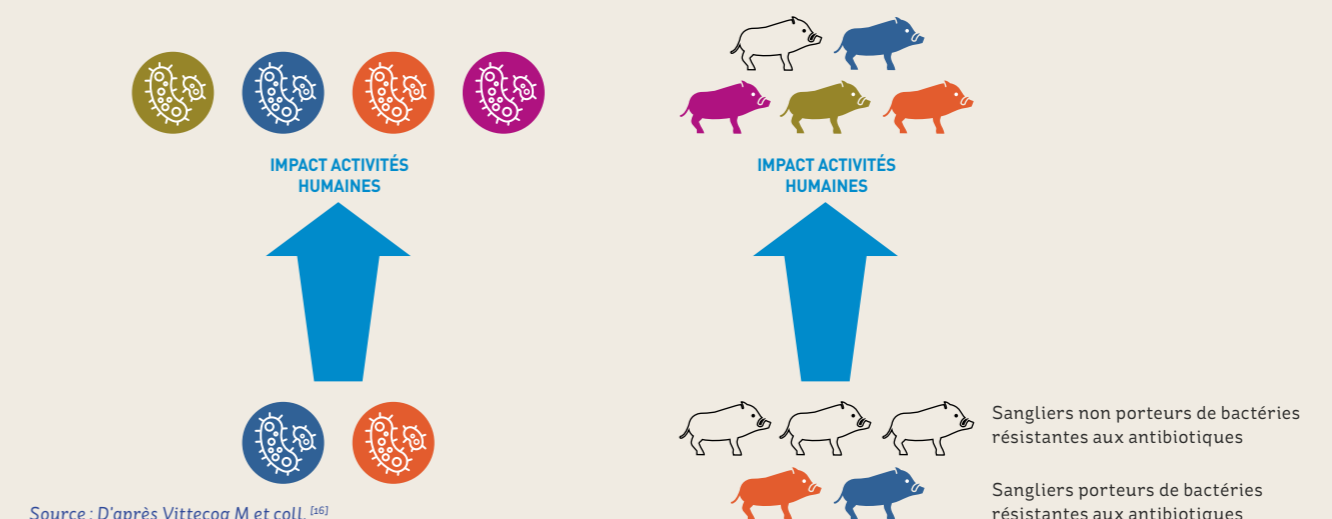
IMPACT ACTIVITÉS HUMAINES

IMPACT ACTIVITÉS HUMAINES

Sangliers non porteurs de bactéries résistantes aux antibiotiques

Sangliers porteurs de bactéries résistantes aux antibiotiques

Source : D'après Vittecoq M et coll. $^{[16]}$